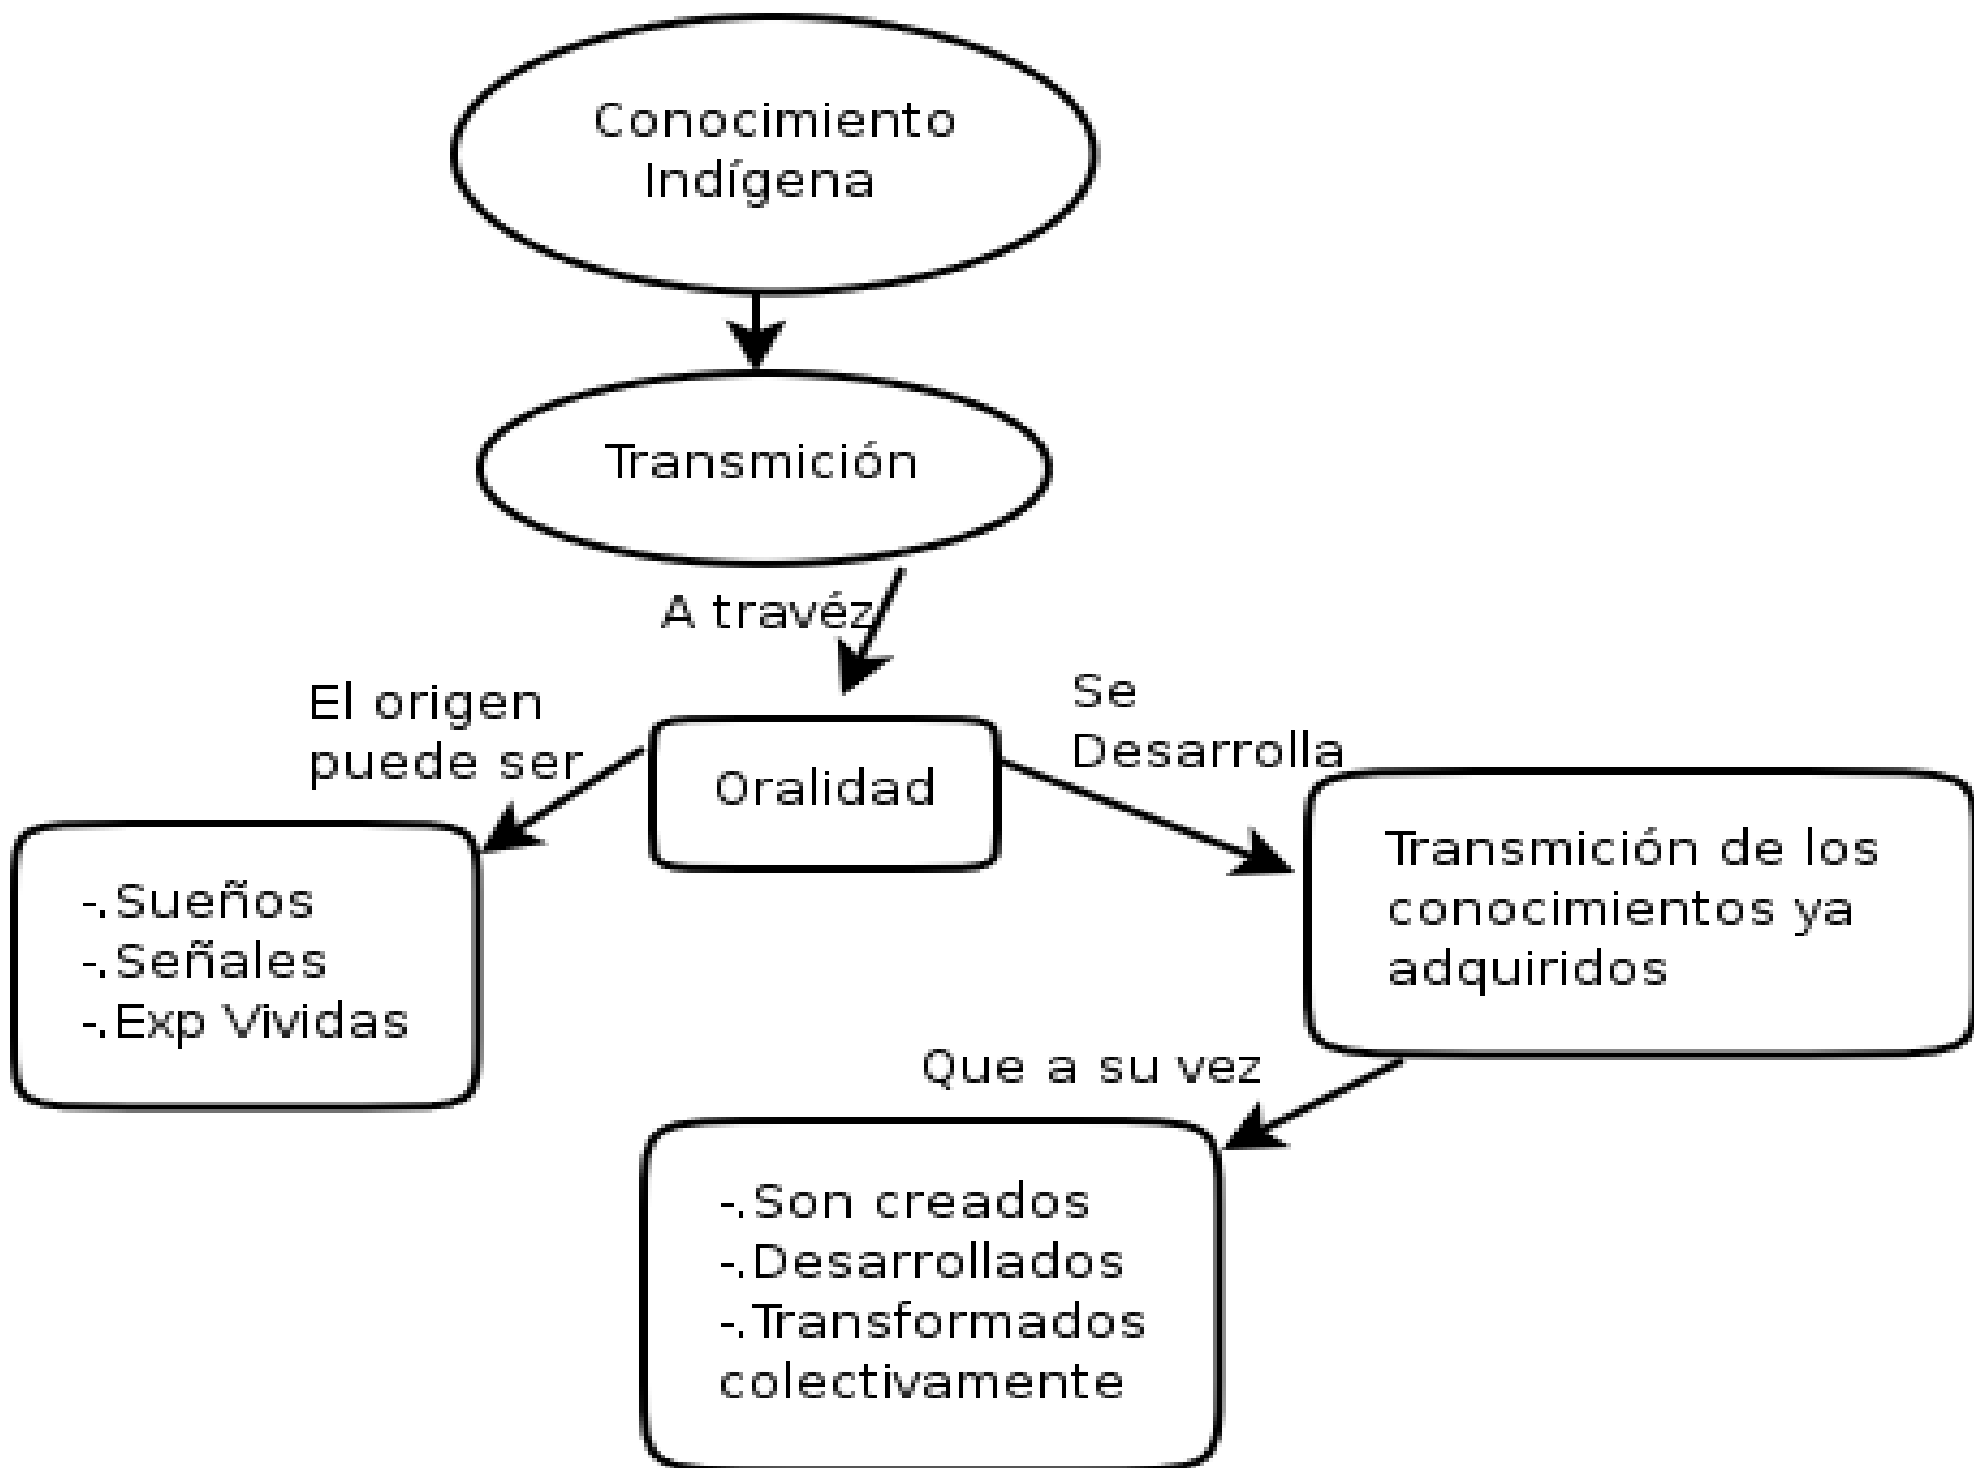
Conocimiento Indígena

Transmición

A travéz

El origen puede ser

Oralidad

Se Desarrolla

-.Sueños
-.Señales
-.Exp Vividas

Transmición de los conocimientos ya adquiridos

Que a su vez

-.Son creados
-.Desarrollados
-.Transformados colectivamente